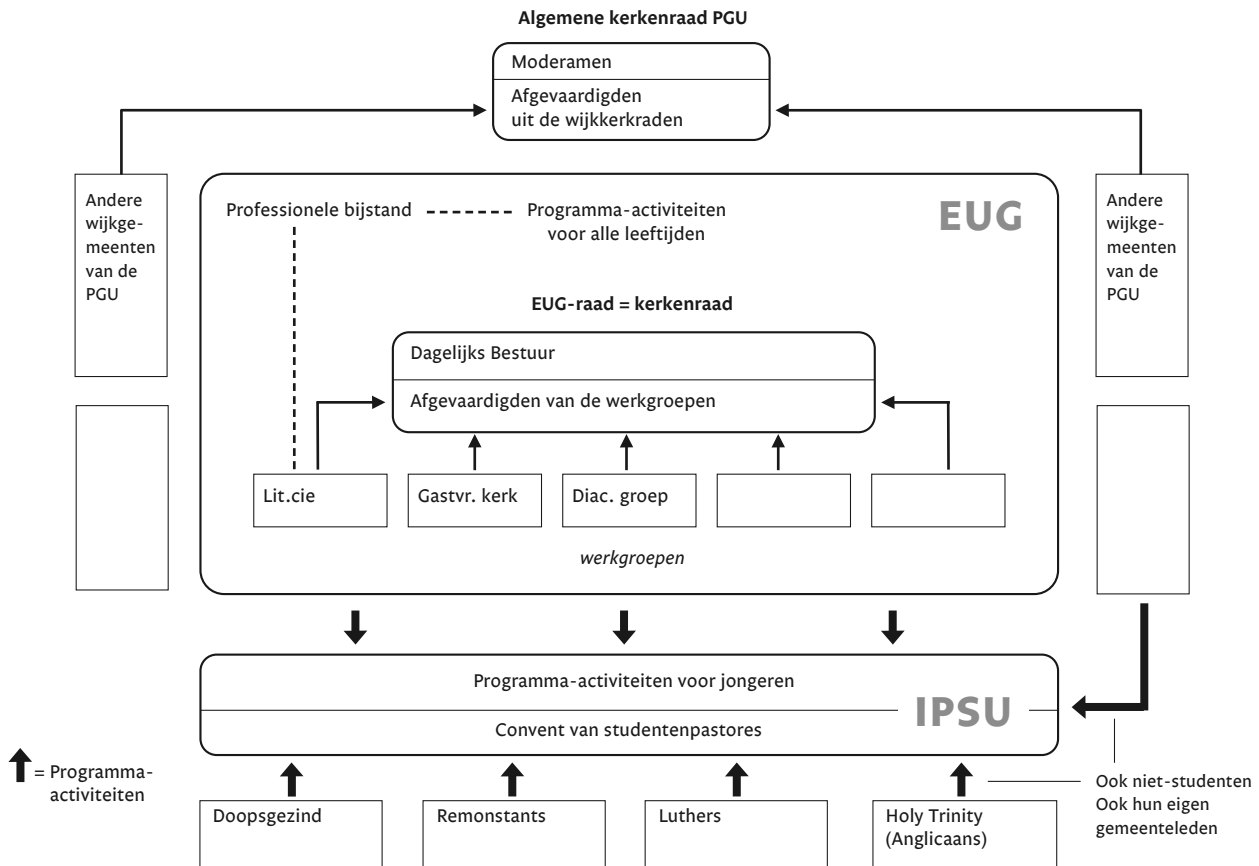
Algemene kerkenraad PGU

Moderamen

Afgevaardigden uit de wijkkerkraden

Andere wijkgemeenten van de PGU

EUG

Professionele bijstand

Programma-activiteiten voor alle leeftijden

EUG-raad = kerkenraad

Dagelijks Bestuur

Afgevaardigden van de werkgroepen

Andere wijkgemeenten van de PGU

Lit.cie

Gastvr. kerk

Diac. groep

werkgroepen

Programma-activiteiten voor jongeren

IPSU

Convent van studentenpastores

= Programma-activiteiten

Ook niet-studenten
Ook hun eigen gemeenteleden

Doopsgezind

Remonstants

Luthers

Holy Trinity (Anglicaans)